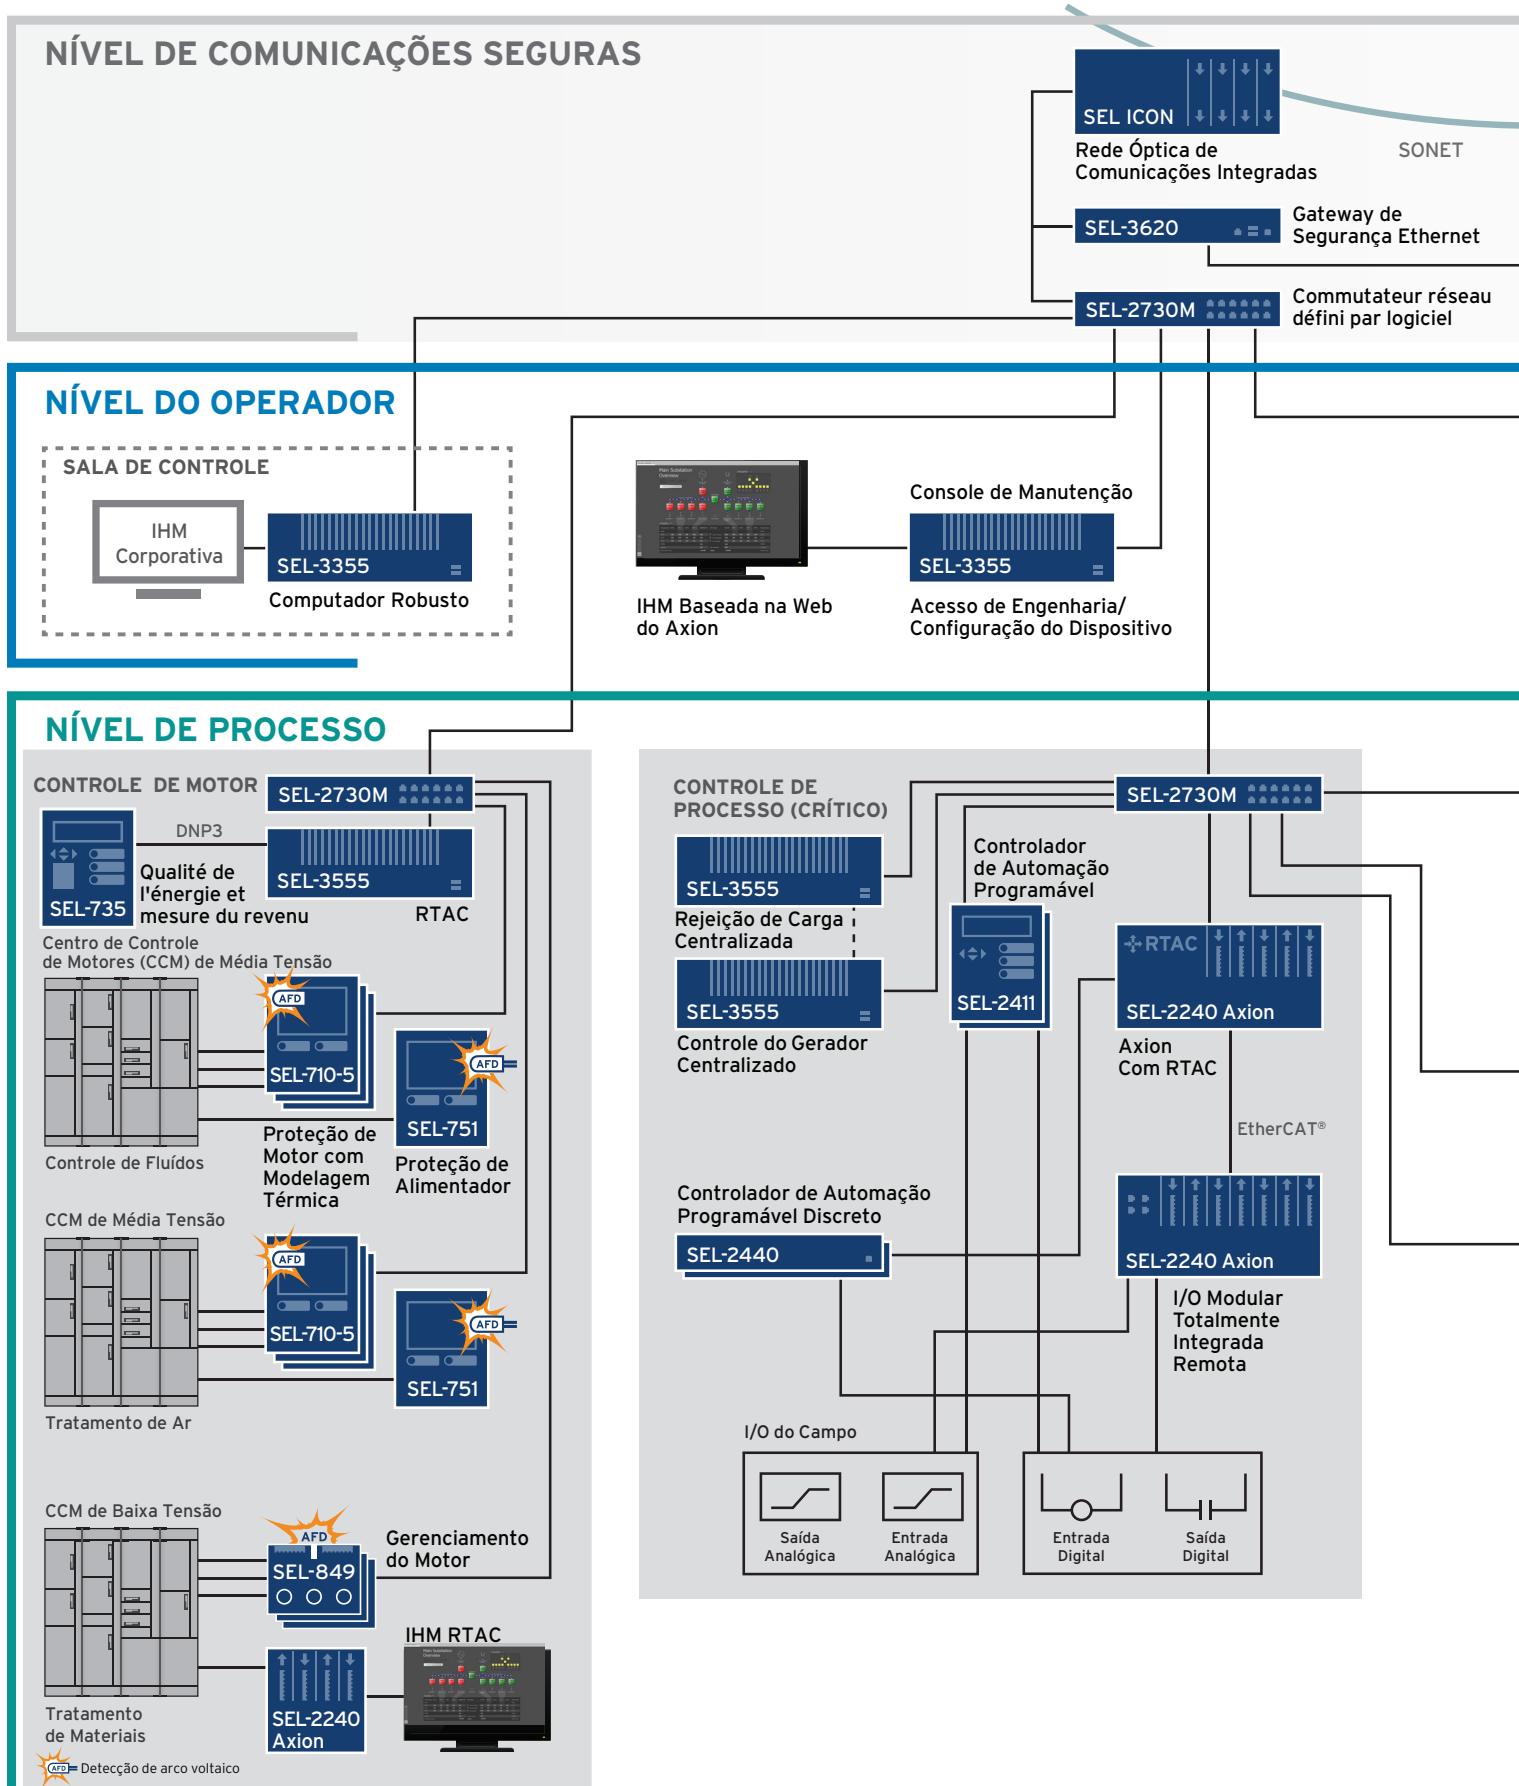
NÍVEL DE COMUNICAÇÕES SEGURAS

SEL ICON
Rede Óptica de Comunicações Integradas

SONET

SEL-3620
Gateway de Segurança Ethernet

SEL-2730M
Commutateur réseau défini par logiciel

NÍVEL DO OPERADOR

SALA DE CONTROLE

IHM Corporativa

SEL-3355
Computador Robusto

IHM Baseada na Web do Axion

Console de Manutenção
SEL-3355
Acesso de Engenharia/ Configuração do Dispositivo

NÍVEL DE PROCESSO

CONTROLE DE MOTOR

SEL-2730M

DNP3

SEL-3555
RTAC

SEL-735
Qualité de l'énergie et mesure du revenu

Centro de Controle de Motores (CCM) de Média Tensão

AFD
SEL-710-5
Proteção de Motor com Modelagem Térmica

AFD
SEL-751
Proteção de Alimentador

Controle de Fluídos

CCM de Média Tensão

AFD
SEL-710-5

AFD
SEL-751

Tratamento de Ar

CCM de Baixa Tensão

AFD
SEL-849
Gerenciamento do Motor

IHM RTAC

SEL-2240 Axion

Tratamento de Materiais

AFD Detecção de arco voltaico

CONTROLE DE PROCESSO (CRÍTICO)

SEL-2730M

SEL-3555
Rejeição de Carga Centralizada

SEL-3555
Controle do Gerador Centralizado

Controlador de Automação Programável
SEL-2411

RTAC
SEL-2240 Axion
Axion Com RTAC

EtherCAT®

SEL-2240 Axion
I/O Modular Totalmente Integrada Remota

Controlador de Automação Programável Discreto
SEL-2440

I/O do Campo

Saída Analógica
Entrada Analógica
Entrada Digital
Saída Digital